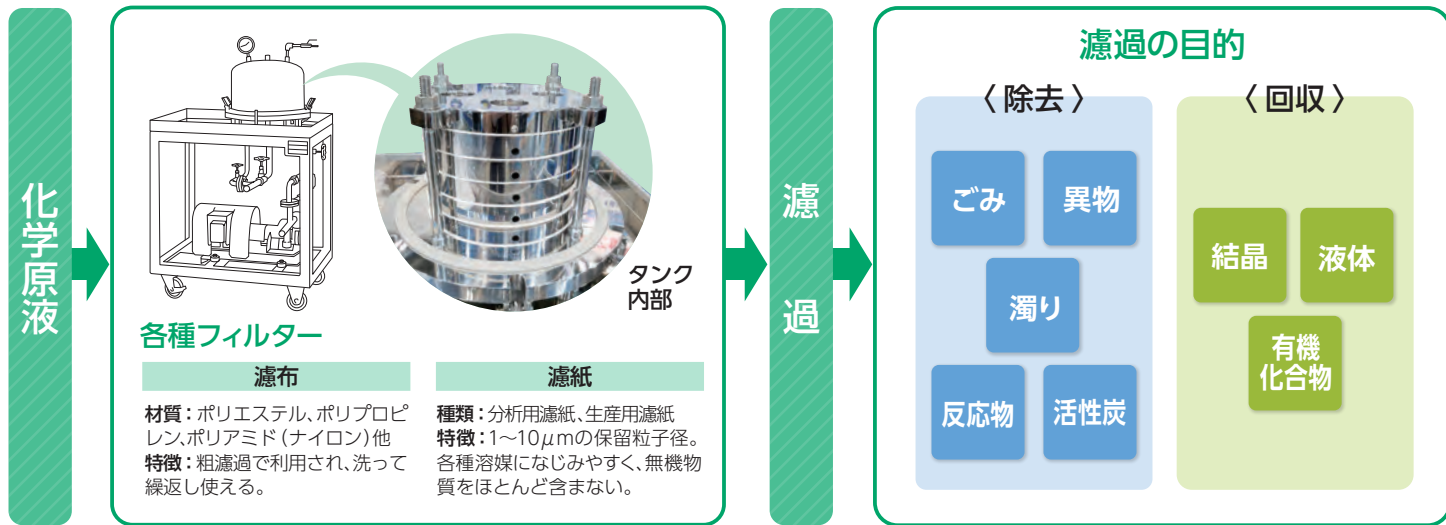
化学原液

タンク内部

各種フィルター

濾布

材質：ポリエステル、ポリプロピレン、ポリアミド（ナイロン）他
特徴：粗濾過で利用され、洗って繰返し使える。

濾紙

種類：分析用濾紙、生産用濾紙
特徴：1～10$\mu$mの保留粒子径。各種溶媒になじみやすく、無機物質をほとんど含まない。

濾過

濾過の目的

〈除去〉

ごみ

異物

濁り

反応物

活性炭

〈回収〉

結晶

液体

有機化合物